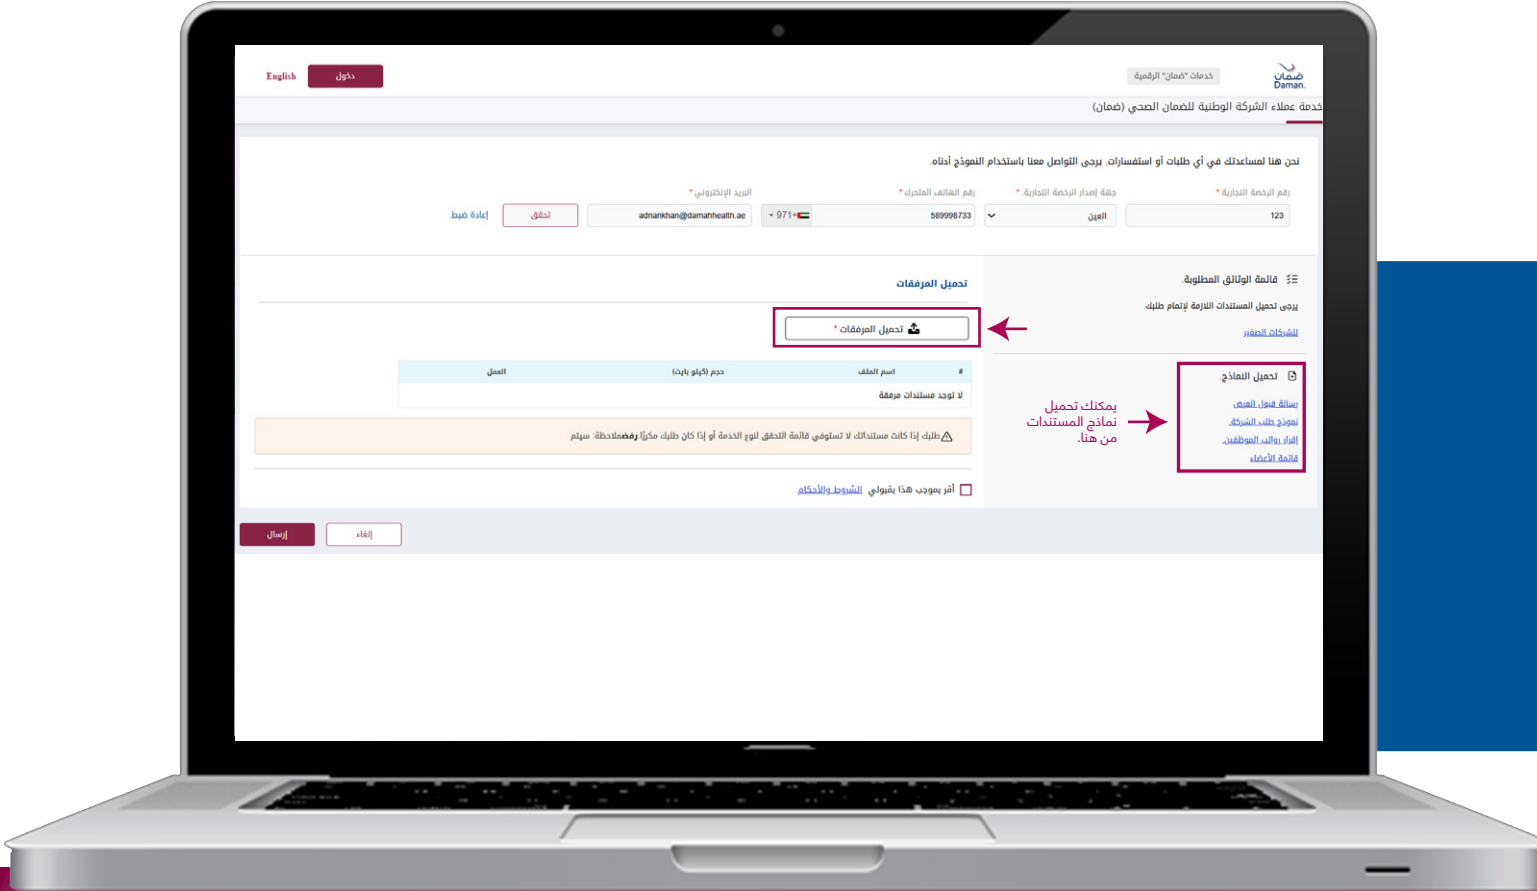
ضمان Daman.

خدمات "ضمان" الرقمية

دخول

English

خدمة عملاء الشركة الوطنية للضمان الصحي (ضمان)

نحن هنا لمساعدتك في أي طلبات أو استفسارات. يرجى التواصل معنا باستخدام النموذج أدناه.

رقم الرخصة التجارية *

123

جهة إصدار الرخصة التجارية *

العين

رقم الهاتف المتحرك *

589998733

971+

البريد الإلكتروني *

adnankhan@damanhealth.ae

تحقق

إعادة ضبط

قائمة الوثائق المطلوبة

يرجى تحميل المستندات اللازمة لإتمام طلبك

للشركات الصغيرة

تحميل النماذج

رسالة قبول العرض

نموذج طلب الشركة

إقرار رواتب الموظفين

قائمة الأعضاء

يمكنك تحميل نماذج المستندات من هنا.

تحميل المرفقات

تحميل المرفقات *

| # | اسم الملف | حجم (كيلو بايت) | العمل |
|---|---|---|---|
| لا توجد مستندات مرفقة | | | |

ملاحظة: سيتم رفض طلبك إذا كانت مستنداتك لا تستوفي قائمة التحقق لنوع الخدمة أو إذا كان طلبك مكرراً

أقر بموجب هذا بقبولي الشروط والأحكام.

إرسال

إلغاء